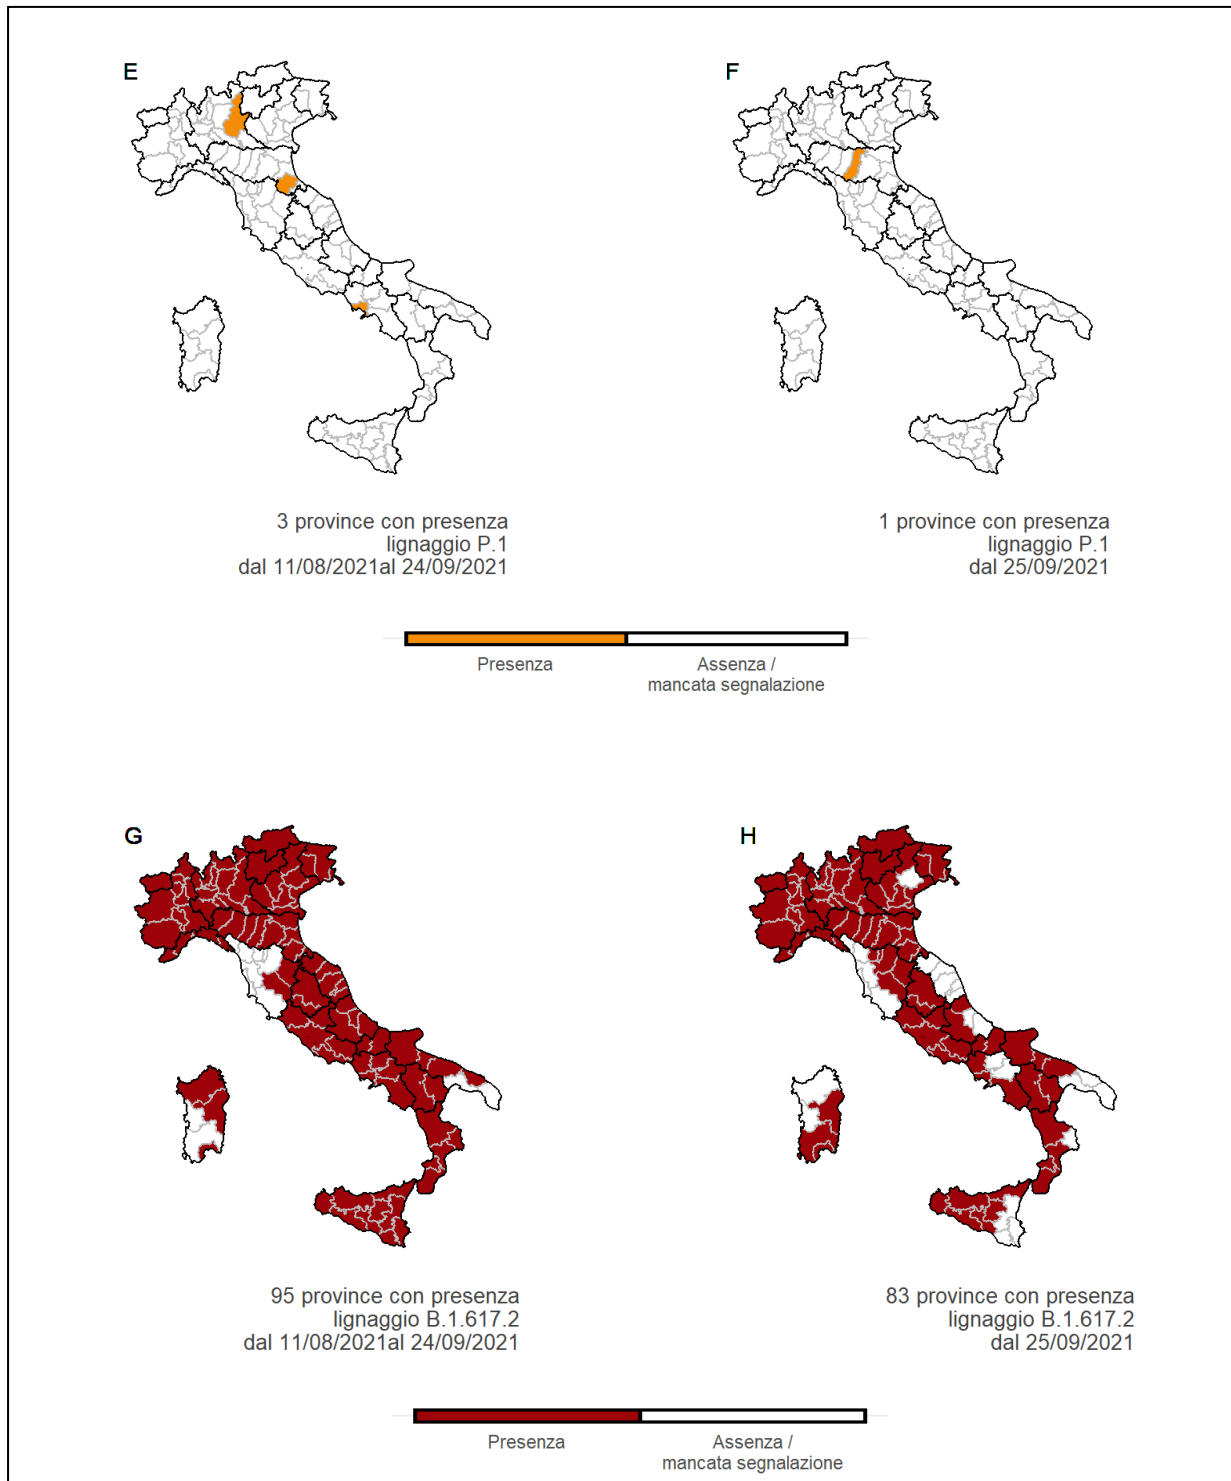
E

3 province con presenza
lignaggio P.1
dal 11/08/2021al 24/09/2021

F

1 province con presenza
lignaggio P.1
dal 25/09/2021

Presenza

Assenza /
mancata segnalazione

G

95 province con presenza
lignaggio B.1.617.2
dal 11/08/2021al 24/09/2021

H

83 province con presenza
lignaggio B.1.617.2
dal 25/09/2021

Presenza

Assenza /
mancata segnalazione